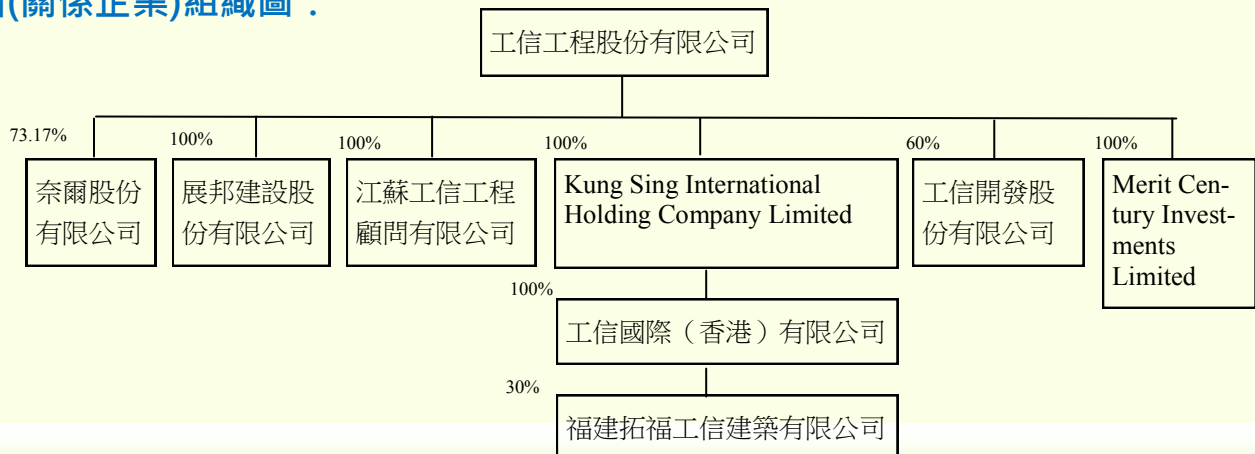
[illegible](關係企業)組織圖：

工信工程股份有限公司

73.17%
奈爾股份有限公司

100%
展邦建設股份有限公司

100%
江蘇工信工程顧問有限公司

100%
Kung Sing International Holding Company Limited

60%
工信開發股份有限公司

100%
Merit Century Investments Limited

100%
工信國際（香港）有限公司

30%
福建拓福工信建築有限公司